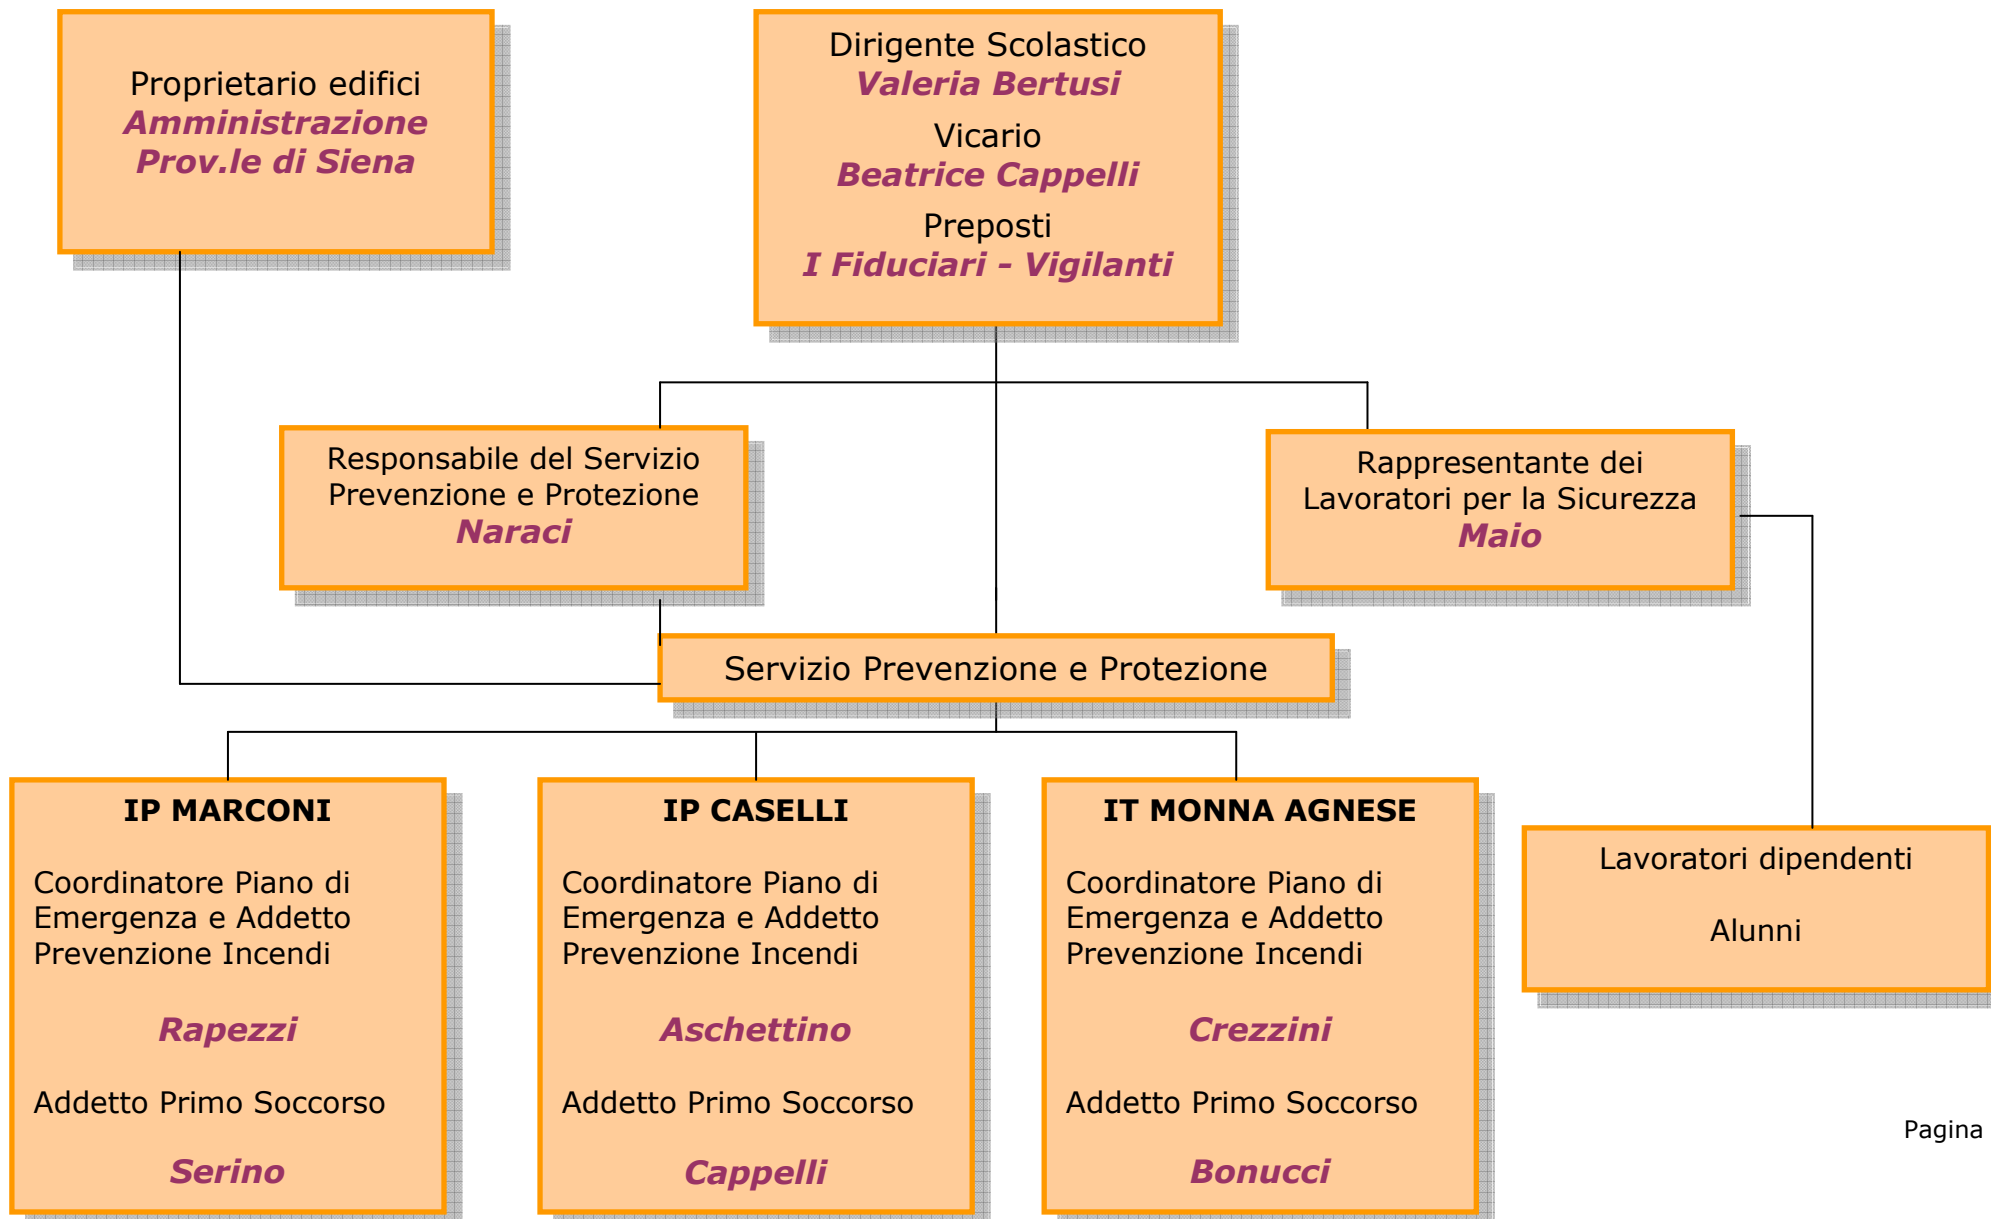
Proprietario edifici
Amministrazione
Prov.le di Siena

Dirigente Scolastico
Valeria Bertusi
Vicario
Beatrice Cappelli
Preposti
I Fiduciari - Vigilanti

Responsabile del Servizio Prevenzione e Protezione
Naraci

Rappresentante dei Lavoratori per la Sicurezza
Maio

Servizio Prevenzione e Protezione

IP MARCONI

Coordinatore Piano di Emergenza e Addetto Prevenzione Incendi

Rapezzi

Addetto Primo Soccorso

Serino

IP CASELLI

Coordinatore Piano di Emergenza e Addetto Prevenzione Incendi

Aschettino

Addetto Primo Soccorso

Cappelli

IT MONNA AGNESE

Coordinatore Piano di Emergenza e Addetto Prevenzione Incendi

Crezzini

Addetto Primo Soccorso

Bonucci

Lavoratori dipendenti

Alunni

Pagina